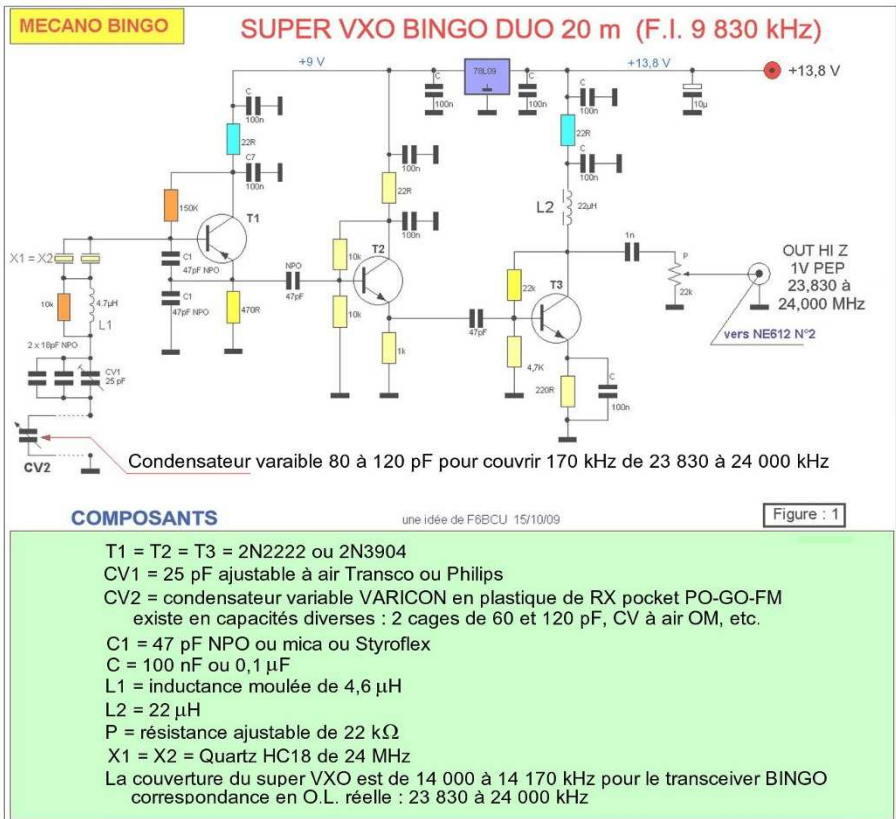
MECANO BINGO

SUPER VXO BINGO DUO 20 m (F.I. 9 830 kHz)

+9 V
+13,8 V
+13,8 V
78L09
C
100n
100n
100n
10µ
C
100n
22R
C7
100n
150K
T1
X1 = X2
C1
47pF NPO
C1
47pF NPO
10k
4,7µH
L1
2 x 18pF NPO
CV1
25 pF
470R
NPO
47pF
22R
100n
100n
10k
T2
10k
1k
47pF
22R
C
100n
L2
22µH
1n
P
22k
22k
T3
4,7K
220R
C
100n
OUT HI Z
1V PEP
23,830 à
24,000 MHz
vers NE612 N°2
CV2

Condensateur varaible 80 à 120 pF pour couvrir 170 kHz de 23 830 à 24 000 kHz

COMPOSANTS

une idée de F6BCU 15/10/09

Figure : 1

T1 = T2 = T3 = 2N2222 ou 2N3904
CV1 = 25 pF ajustable à air Transco ou Philips
CV2 = condensateur variable VARICON en plastique de RX pocket PO-GO-FM existe en capacités diverses : 2 cages de 60 et 120 pF, CV à air OM, etc.
C1 = 47 pF NPO ou mica ou Styroflex
C = 100 nF ou 0,1 $\mu$F
L1 = inductance moulée de 4,6 $\mu$H
L2 = 22 $\mu$H
P = résistance ajustable de 22 k$\Omega$
X1 = X2 = Quartz HC18 de 24 MHz
La couverture du super VXO est de 14 000 à 14 170 kHz pour le transceiver BINGO correspondance en O.L. réelle : 23 830 à 24 000 kHz